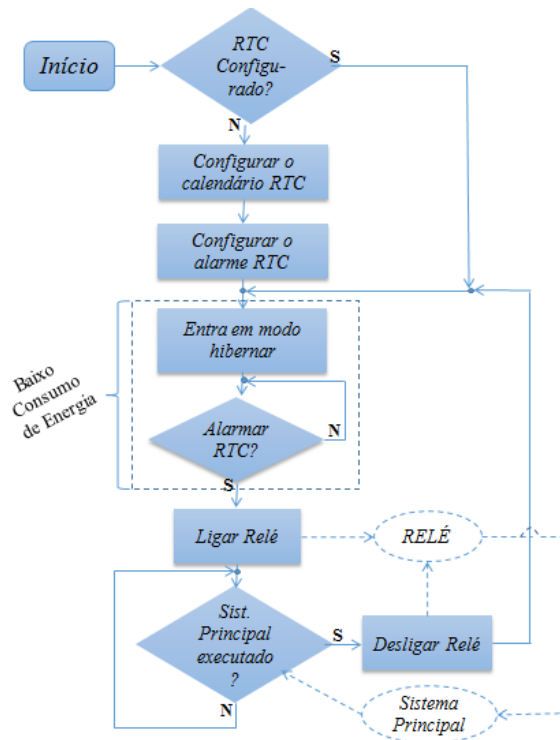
Início

RTC Configurado?

S

N

Configurar o calendário RTC

Configurar o alarme RTC

Baixo Consumo de Energia

Entra em modo hibernar

Alarmar RTC?

N

S

Ligar Relé

RELÉ

Sist. Principal executado ?

S

Desligar Relé

N

Sistema Principal